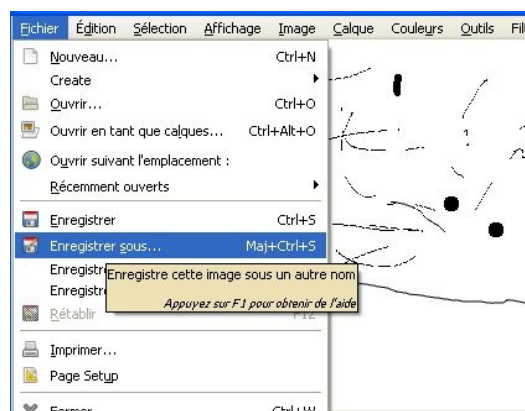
Fichier Édition Sélection Affichage Image Calque Couleurs Outils Fil

Nouveau... Ctrl+N
Create
Ouvrir... Ctrl+O
Ouvrir en tant que calques... Ctrl+Alt+O
Ouvrir suivant l'emplacement :
Récemment ouverts
Enregistrer Ctrl+S
Enregistrer sous... Maj+Ctrl+S
Enregistr
Enregistr
Rétablir F12
Imprimer...
Page Setup
Fermer Ctrl+W

Enregistre cette image sous un autre nom
Appuyez sur F1 pour obtenir de l'aide